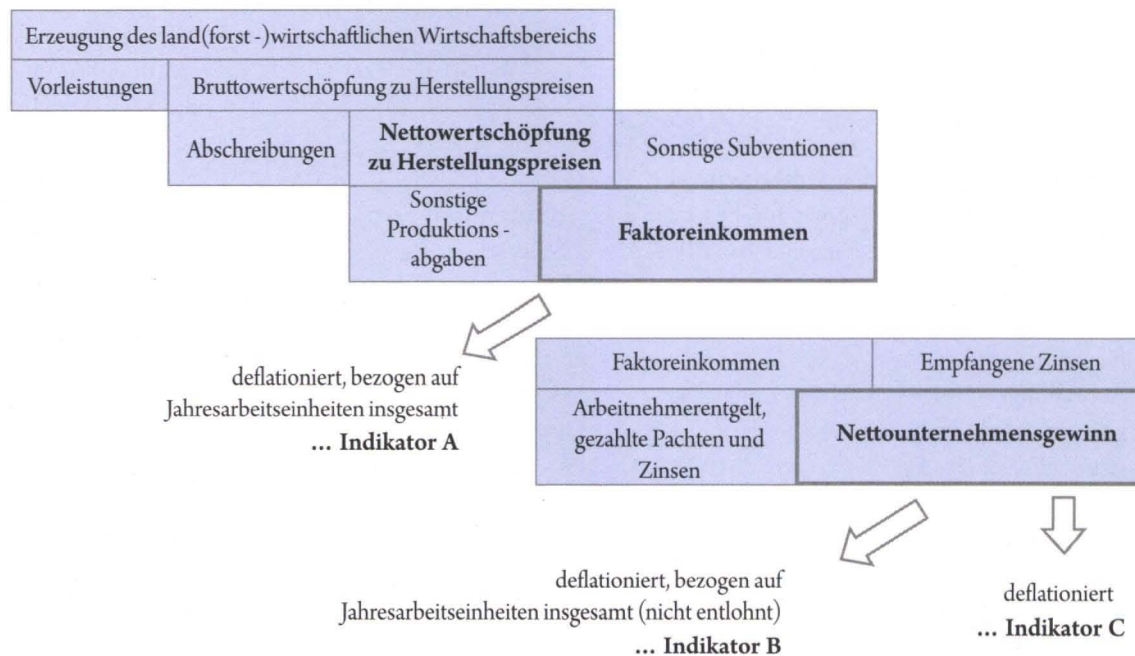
Erzeugung des land(forst -)wirtschaftlichen Wirtschaftsbereichs

Vorleistungen

Bruttowertschöpfung zu Herstellungspreisen

Abschreibungen

**Nettowertschöpfung zu Herstellungspreisen**

Sonstige Subventionen

Sonstige Produktions - abgaben

**Faktoreinkommen**

deflationiert, bezogen auf Jahresarbeitseinheiten insgesamt
**... Indikator A**

Faktoreinkommen

Empfangene Zinsen

Arbeitnehmerentgelt, gezahlte Pachten und Zinsen

**Nettounternehmensgewinn**

deflationiert, bezogen auf Jahresarbeitseinheiten insgesamt (nicht entlohnt)
**... Indikator B**

deflationiert
**... Indikator C**